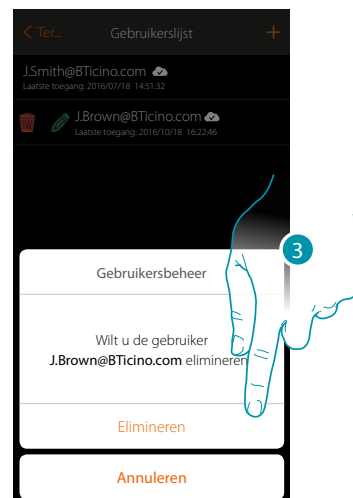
< Ter... Gebruikerslijst +

J.Smith@BTicino.com
Laatste toegang: 2016/07/18 14:51:32

J.Brown@BTicino.com
Laatste toegang: 2016/10/18 16:22:46

3

Gebruikersbeheer

Wilt u de gebruiker J.Brown@BTicino.com eliminere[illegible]

Elimineren

Annuleren